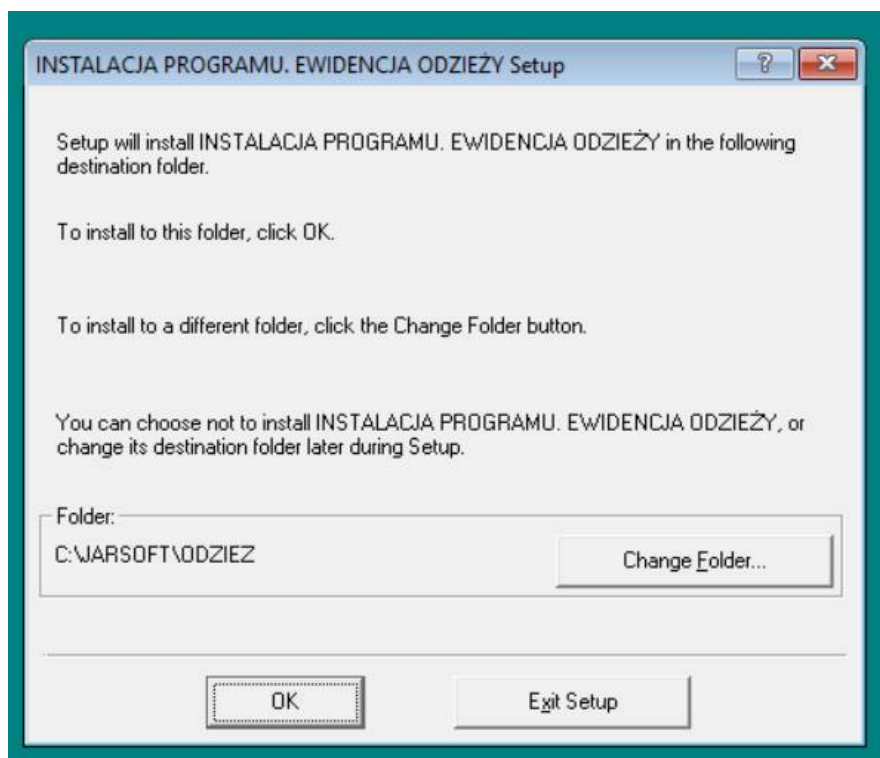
INSTALACJA PROGRAMU. EWIDENCJA ODZIEŻY Setup

?

Setup will install INSTALACJA PROGRAMU. EWIDENCJA ODZIEŻY in the following destination folder.

To install to this folder, click OK.

To install to a different folder, click the Change Folder button.

You can choose not to install INSTALACJA PROGRAMU. EWIDENCJA ODZIEŻY, or change its destination folder later during Setup.

Folder:

C:\JARSOFT\ODZIEZ

Change Folder...

OK

Exit Setup